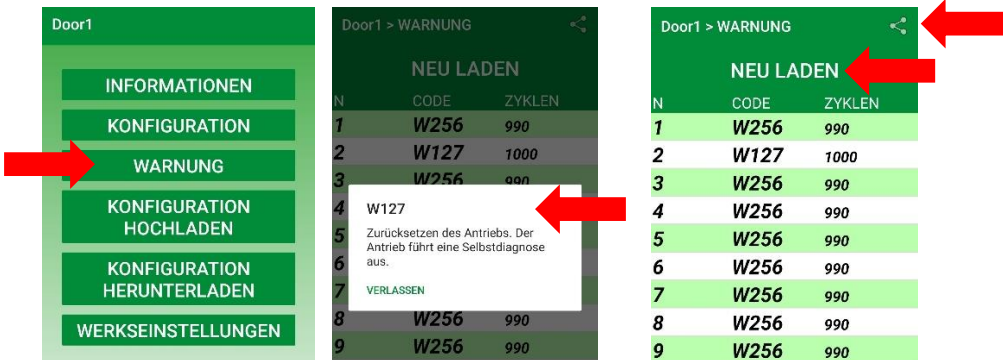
Door1

INFORMATIONEN

KONFIGURATION

WARNUNG

KONFIGURATION HOCHLADEN

KONFIGURATION HERUNTERLADEN

WERKSEINSTELLUNGEN

Door1 > WARNUNG

NEU LADEN

| N | CODE | ZYKLEN |
|---|---|---|
| 1 | W256 | 990 |
| 2 | W127 | 1000 |
| 3 | W256 | 990 |
| 4 | | |
| 5 | | |
| 6 | | |
| 7 | | |
| 8 | W256 | 990 |
| 9 | W256 | 990 |

W127

Zurücksetzen des Antriebs. Der Antrieb führt eine Selbstdiagnose aus.

VERLASSEN

Door1 > WARNUNG

NEU LADEN

| N | CODE | ZYKLEN |
|---|---|---|
| 1 | W256 | 990 |
| 2 | W127 | 1000 |
| 3 | W256 | 990 |
| 4 | W256 | 990 |
| 5 | W256 | 990 |
| 6 | W256 | 990 |
| 7 | W256 | 990 |
| 8 | W256 | 990 |
| 9 | W256 | 990 |